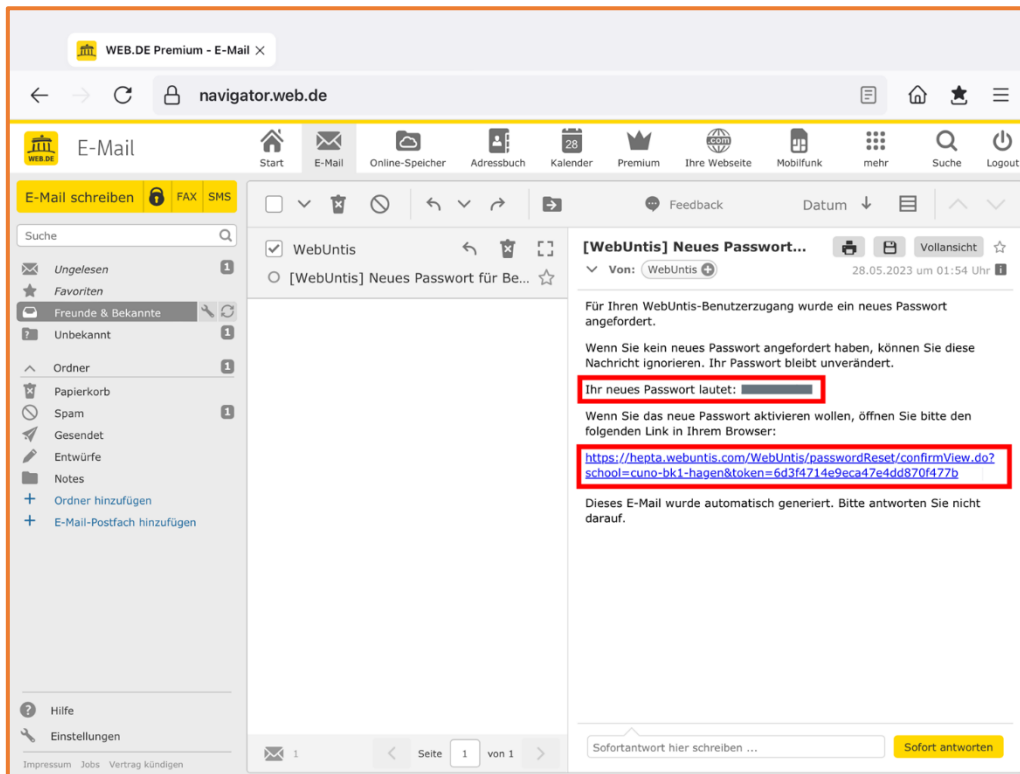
WEB.DE Premium - E-Mail ×

navigator.web.de

WEB.DE E-Mail

Start E-Mail Online-Speicher Adressbuch 28 Kalender Premium .com Ihre Webseite Mobilfunk mehr Suche Logout

E-Mail schreiben FAX SMS

Feedback Datum

Suche

Ungelesen 1
Favoriten
Freunde & Bekannte
Unbekannt 1
Ordner 1
Papierkorb
Spam 1
Gesendet
Entwürfe
Notes
Ordner hinzufügen
E-Mail-Postfach hinzufügen

WebUntis
[WebUntis] Neues Passwort für Be...

[WebUntis] Neues Passwort...
Vollansicht
Von: WebUntis
28.05.2023 um 01:54 Uhr

Für Ihren WebUntis-Benutzerzugang wurde ein neues Passwort angefordert.

Wenn Sie kein neues Passwort angefordert haben, können Sie diese Nachricht ignorieren. Ihr Passwort bleibt unverändert.

Ihr neues Passwort lautet: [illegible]

Wenn Sie das neue Passwort aktivieren wollen, öffnen Sie bitte den folgenden Link in Ihrem Browser:

https://hepta.webuntis.com/WebUntis/passwordReset/confirmView.do?school=cuno-bk1-hagen&token=6d3f4714e9eca47e4dd870f477b

Dieses E-Mail wurde automatisch generiert. Bitte antworten Sie nicht darauf.

Hilfe
Einstellungen
Impressum Jobs Vertrag kündigen

1 Seite 1 von 1

Sofortantwort hier schreiben ...
Sofort antworten